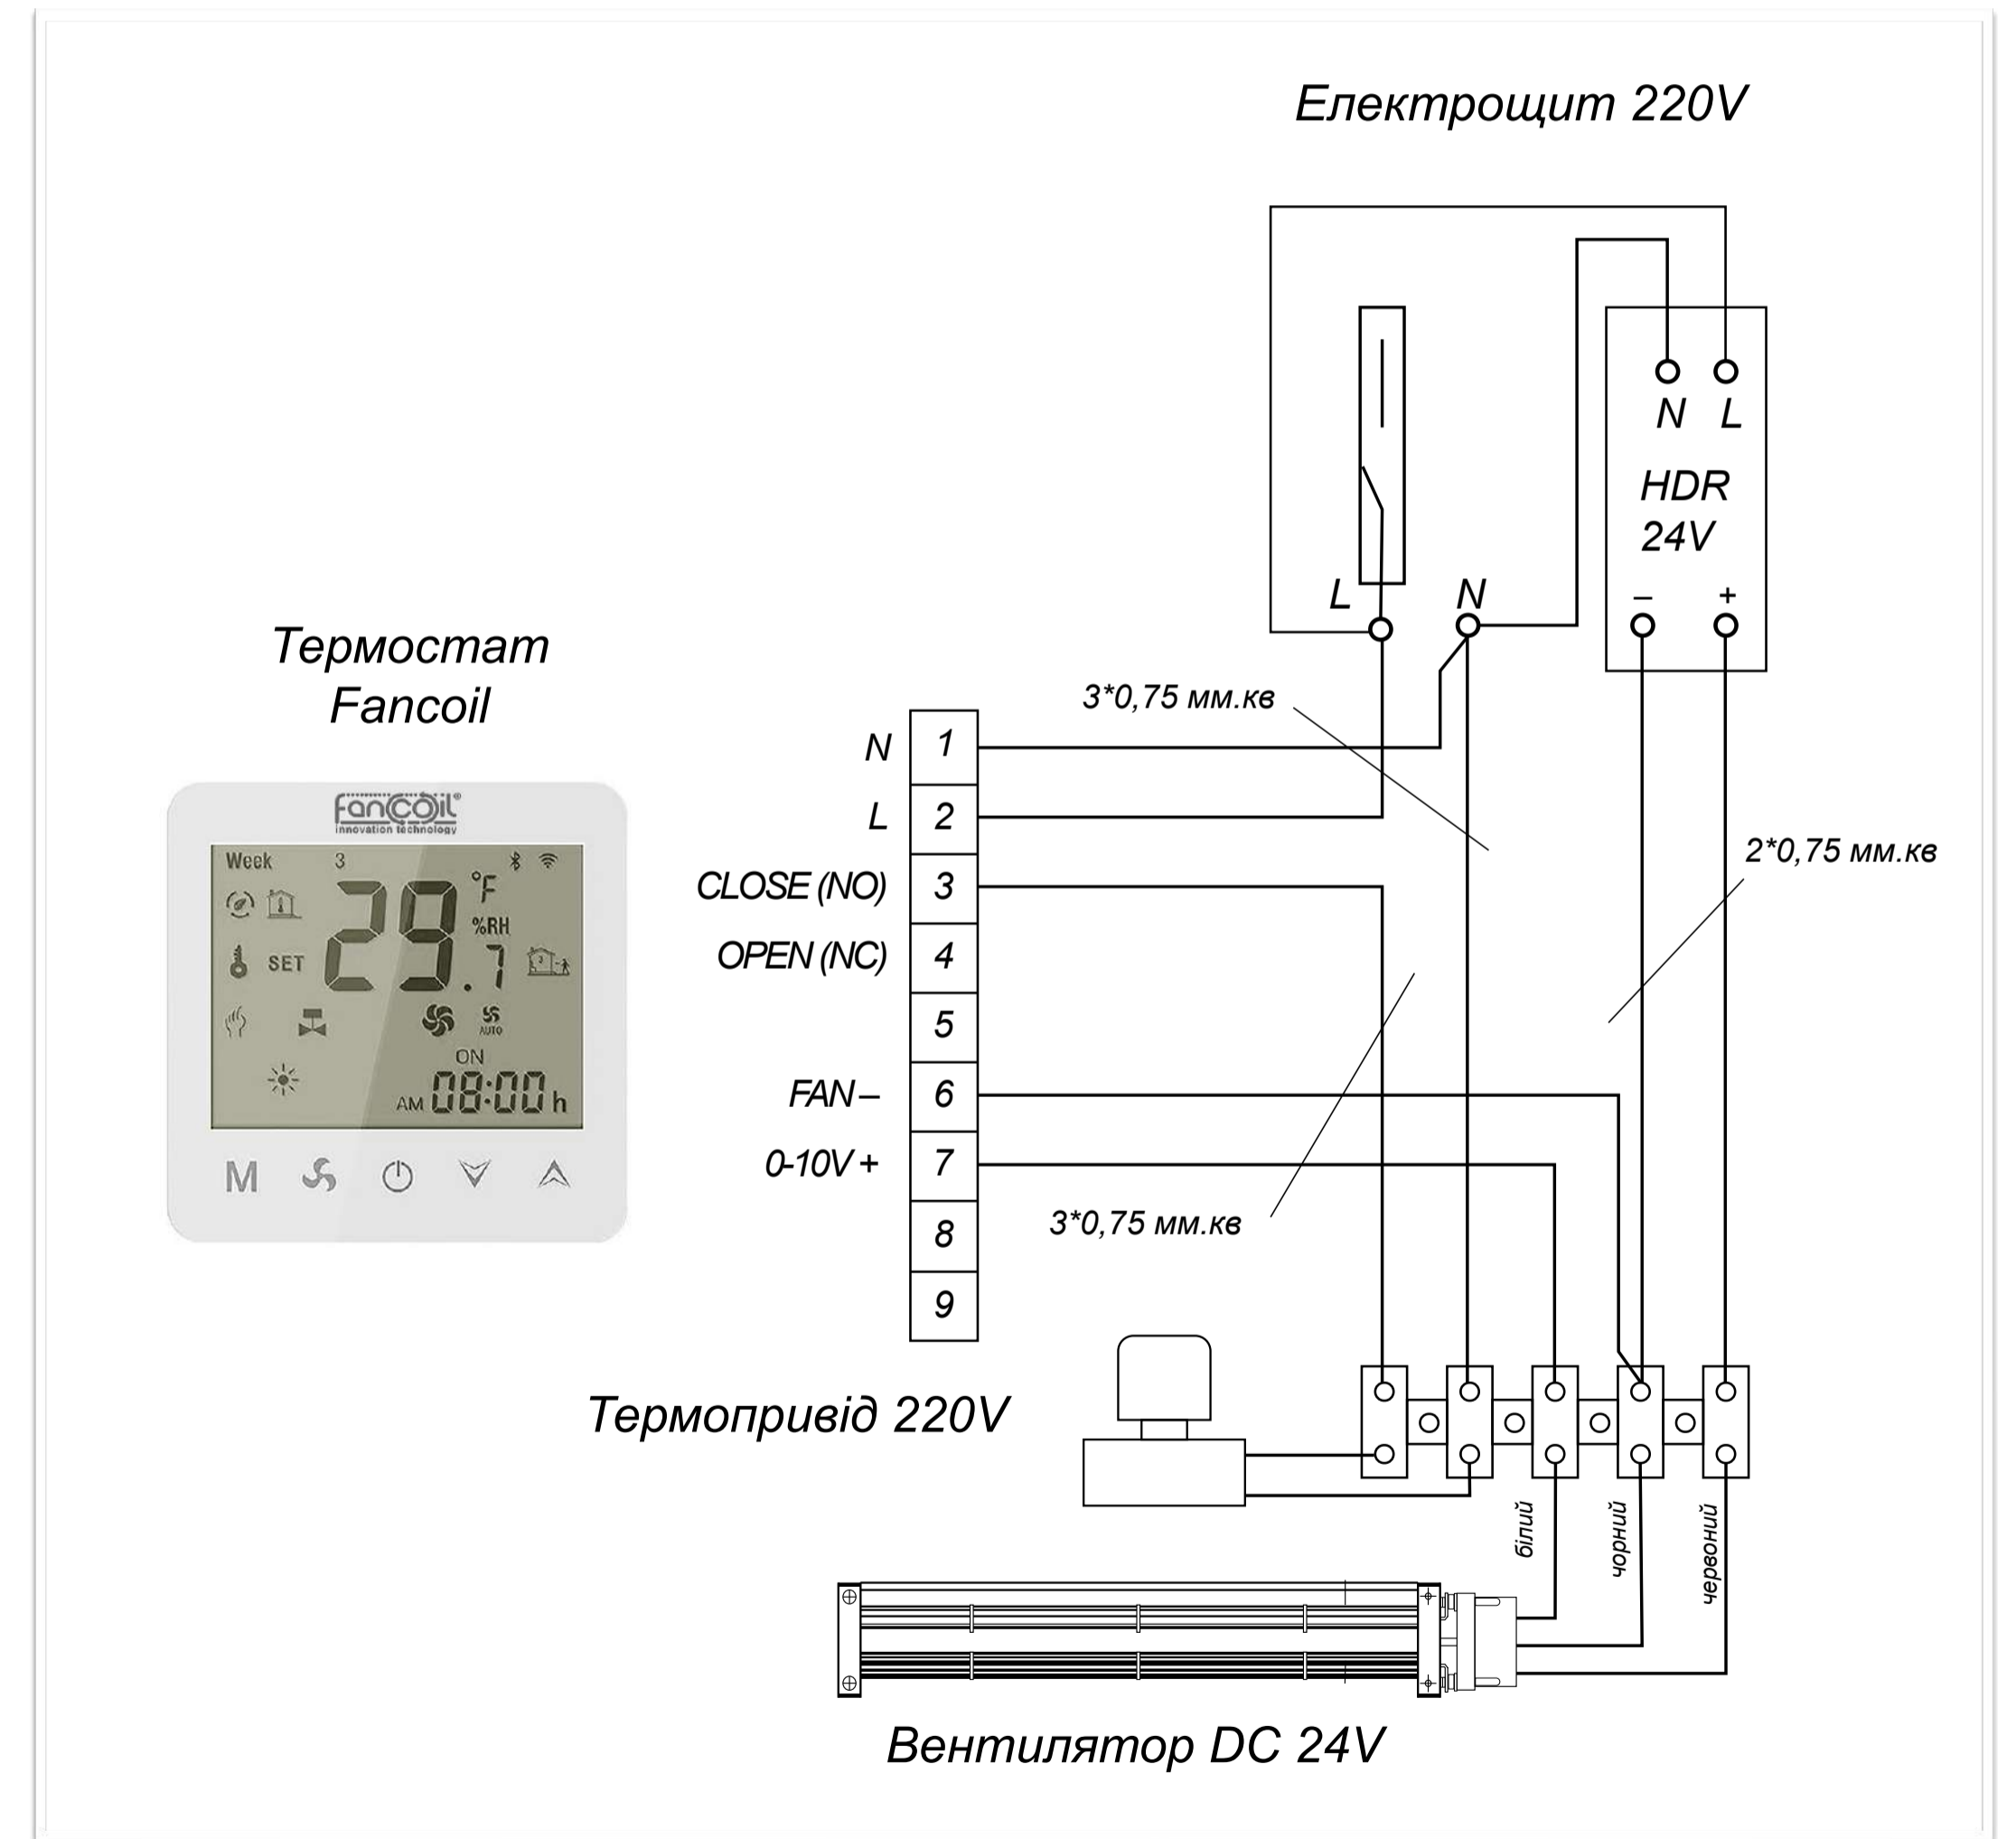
Електрощит 220V

N L

HDR 24V

L N

– +

Термостат Fancoil

Fancoil innovation technology

Week 3

°F

%RH

29.7

SET

AUTO

ON

AM 08:00 h

M

3*0,75 мм.кв

N 1

L 2

CLOSE (NO) 3

OPEN (NC) 4

5

FAN – 6

0-10V + 7

8

9

2*0,75 мм.кв

3*0,75 мм.кв

Термопривід 220V

білий

чорний

червоний

Вентилятор DC 24V